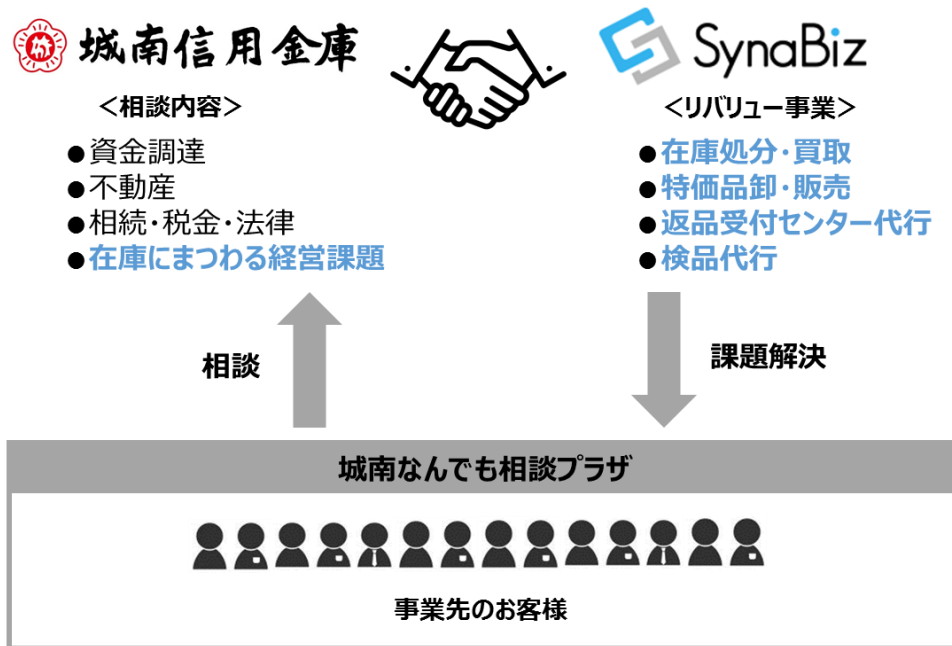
城南信用金庫

SynaBiz

＜相談内容＞
●資金調達
●不動産
●相続・税金・法律
●在庫にまつわる経営課題

＜リバリュー事業＞
●在庫処分・買取
●特価品卸・販売
●返品受付センター代行
●検品代行

相談

課題解決

城南なんでも相談プラザ

事業先のお客様